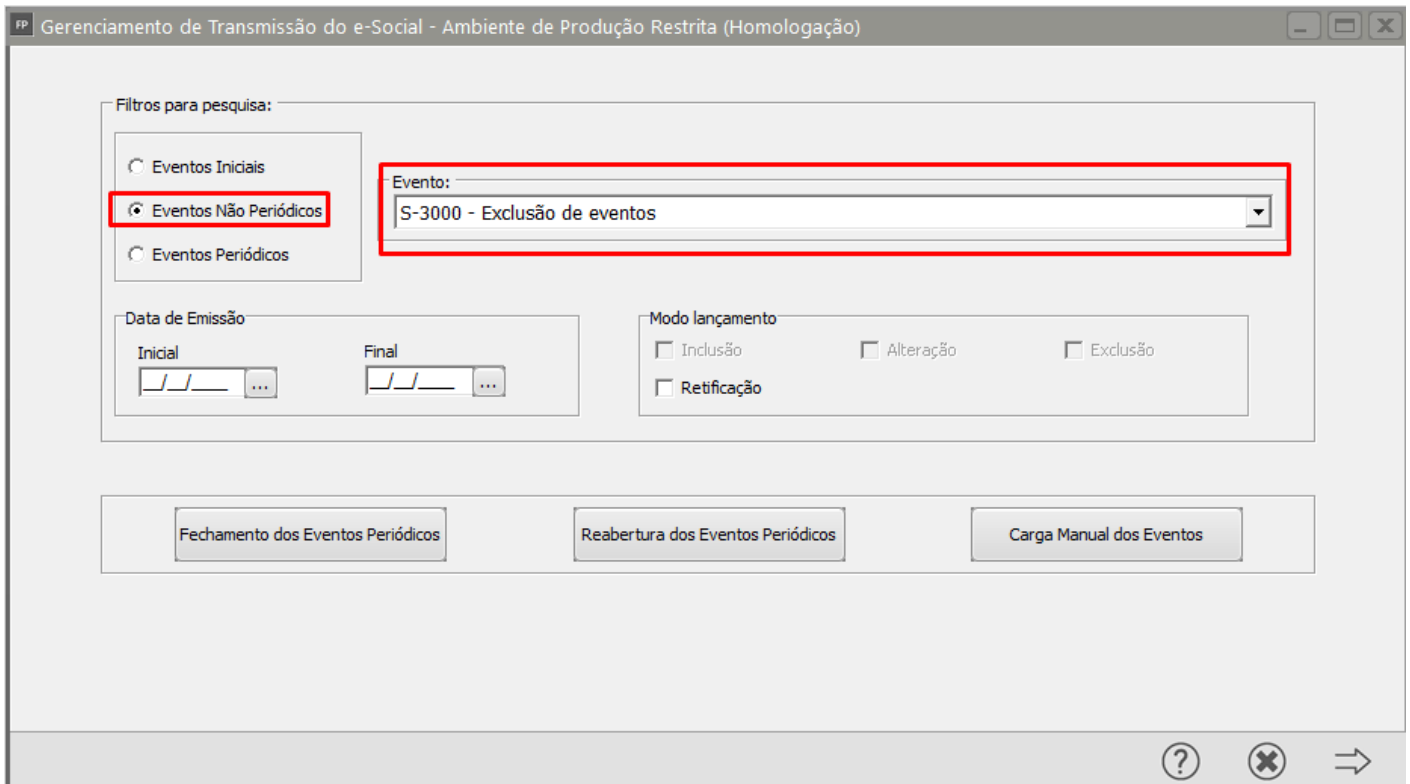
FP Gerenciamento de Transmissão do e-Social - Ambiente de Produção Restrita (Homologação)

Filtros para pesquisa:

Eventos Iniciais
Eventos Não Periódicos
Eventos Periódicos

Evento:
S-3000 - Exclusão de eventos

Data de Emissão
Inicial
__/__/____ ...
Final
__/__/____ ...

Modo lançamento
Inclusão
Alteração
Exclusão
Retificação

Fechamento dos Eventos Periódicos
Reabertura dos Eventos Periódicos
Carga Manual dos Eventos